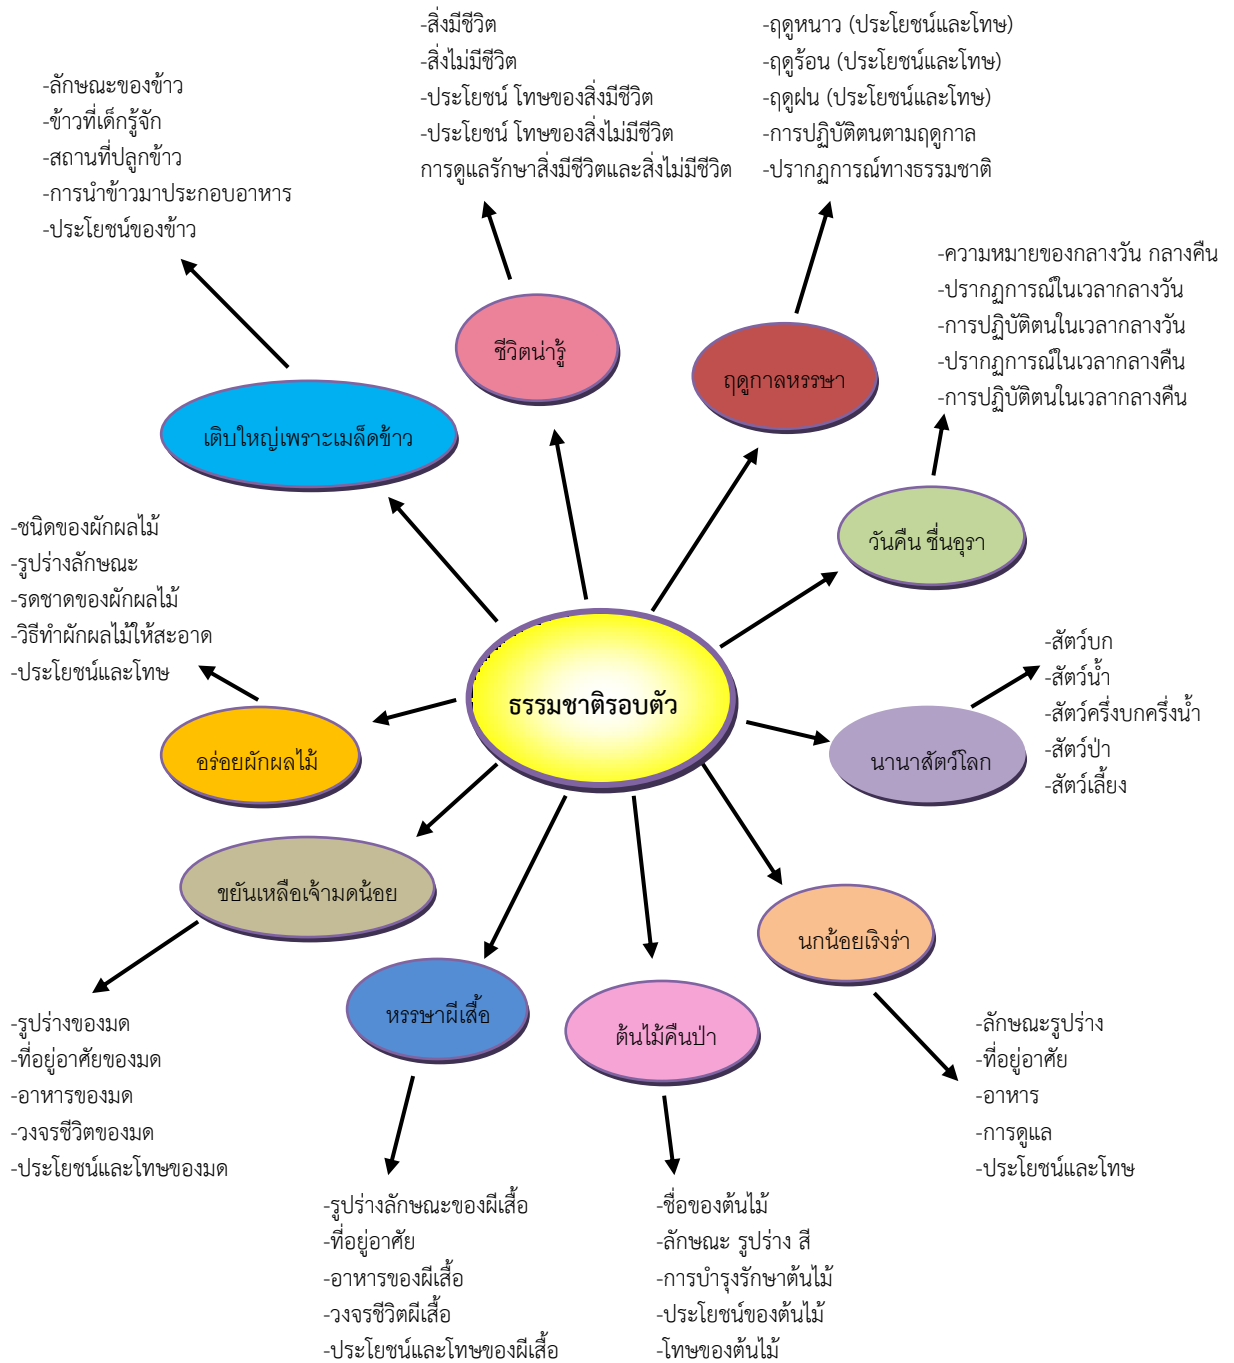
-ลักษณะของข้าว
-ข้าวที่เด็กรู้จัก
-สถานที่ปลูกข้าว
-การนำข้าวมาประกอบอาหาร
-ประโยชน์ของข้าว

-สิ่งมีชีวิต
-สิ่งไม่มีชีวิต
-ประโยชน์ โทษของสิ่งมีชีวิต
-ประโยชน์ โทษของสิ่งไม่มีชีวิต
การดูแลรักษาสิ่งมีชีวิตและสิ่งไม่มีชีวิต

-ฤดูหนาว (ประโยชน์และโทษ)
-ฤดูร้อน (ประโยชน์และโทษ)
-ฤดูฝน (ประโยชน์และโทษ)
-การปฏิบัติตนตามฤดูกาล
-ปรากฏการณ์ทางธรรมชาติ

-ความหมายของกลางวัน กลางคืน
-ปรากฏการณ์ในเวลากลางวัน
-การปฏิบัติตนในเวลากลางวัน
-ปรากฏการณ์ในเวลากลางคืน
-การปฏิบัติตนในเวลากลางคืน

ชีวิตน่ารู้

ฤดูกาลหรรษา

เติบใหญ่เพราะเมล็ดข้าว

วันคืน ชื่นฉ่ำ

-ชนิดของผักผลไม้
-รูปร่างลักษณะ
-รดชาดของผักผลไม้
-วิธีทำผักผลไม้ให้สะอาด
-ประโยชน์และโทษ

-สัตว์บก
-สัตว์น้ำ
-สัตว์ครึ่งบกครึ่งน้ำ
-สัตว์ป่า
-สัตว์เลี้ยง

ธรรมชาติรอบตัว

อร่อยผักผลไม้

นานาสัตว์โลก

ขยันเหลือเจ้ามดน้อย

นกน้อยเริงร่า

หรรษาผีเสื้อ

ต้นไม้คืนป่า

-รูปร่างของมด
-ที่อยู่อาศัยของมด
-อาหารของมด
-วงจรชีวิตของมด
-ประโยชน์และโทษของมด

-ลักษณะรูปร่าง
-ที่อยู่อาศัย
-อาหาร
-การดูแล
-ประโยชน์และโทษ

-รูปร่างลักษณะของผีเสื้อ
-ที่อยู่อาศัย
-อาหารของผีเสื้อ
-วงจรชีวิตผีเสื้อ
-ประโยชน์และโทษของผีเสื้อ

-ชื่อของต้นไม้
-ลักษณะ รูปร่าง สี
-การบำรุงรักษาต้นไม้
-ประโยชน์ของต้นไม้
-โทษของต้นไม้